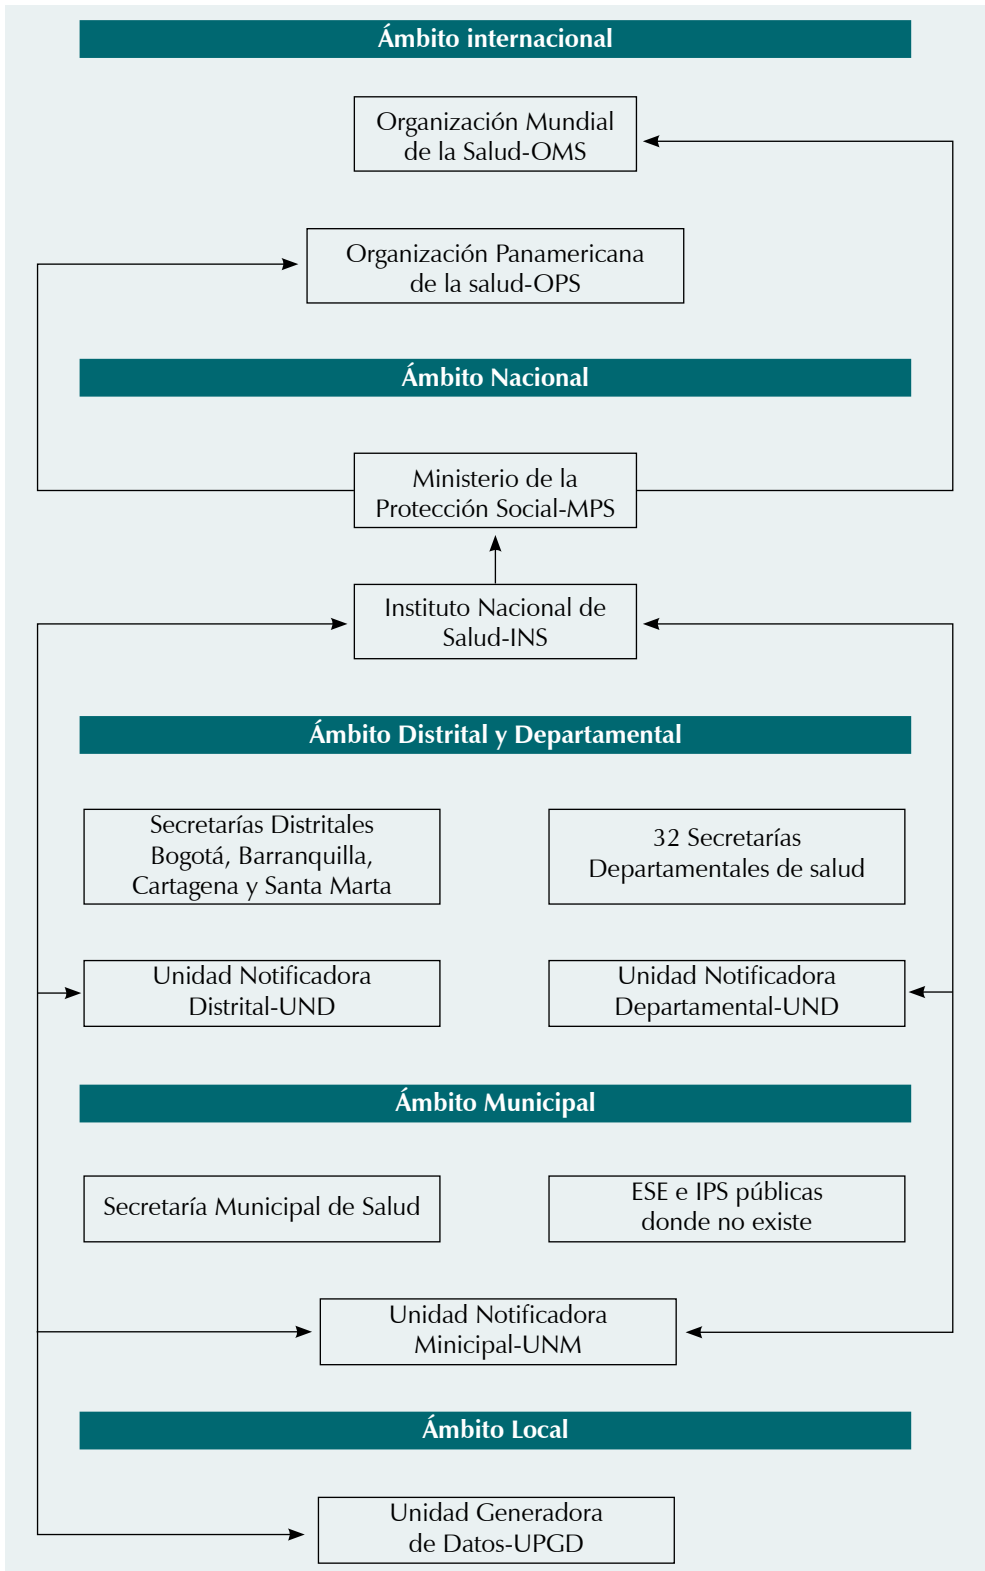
Ámbito internacional

Organización Mundial de la Salud-OMS

Organización Panamericana de la salud-OPS

Ámbito Nacional

Ministerio de la Protección Social-MPS

Instituto Nacional de Salud-INS

Ámbito Distrital y Departamental

Secretarías Distritales Bogotá, Barranquilla, Cartagena y Santa Marta

32 Secretarías Departamentales de salud

Unidad Notificadora Distrital-UND

Unidad Notificadora Departamental-UND

Ámbito Municipal

Secretaría Municipal de Salud

ESE e IPS públicas donde no existe

Unidad Notificadora Municipal-UNM

Ámbito Local

Unidad Generadora de Datos-UPGD